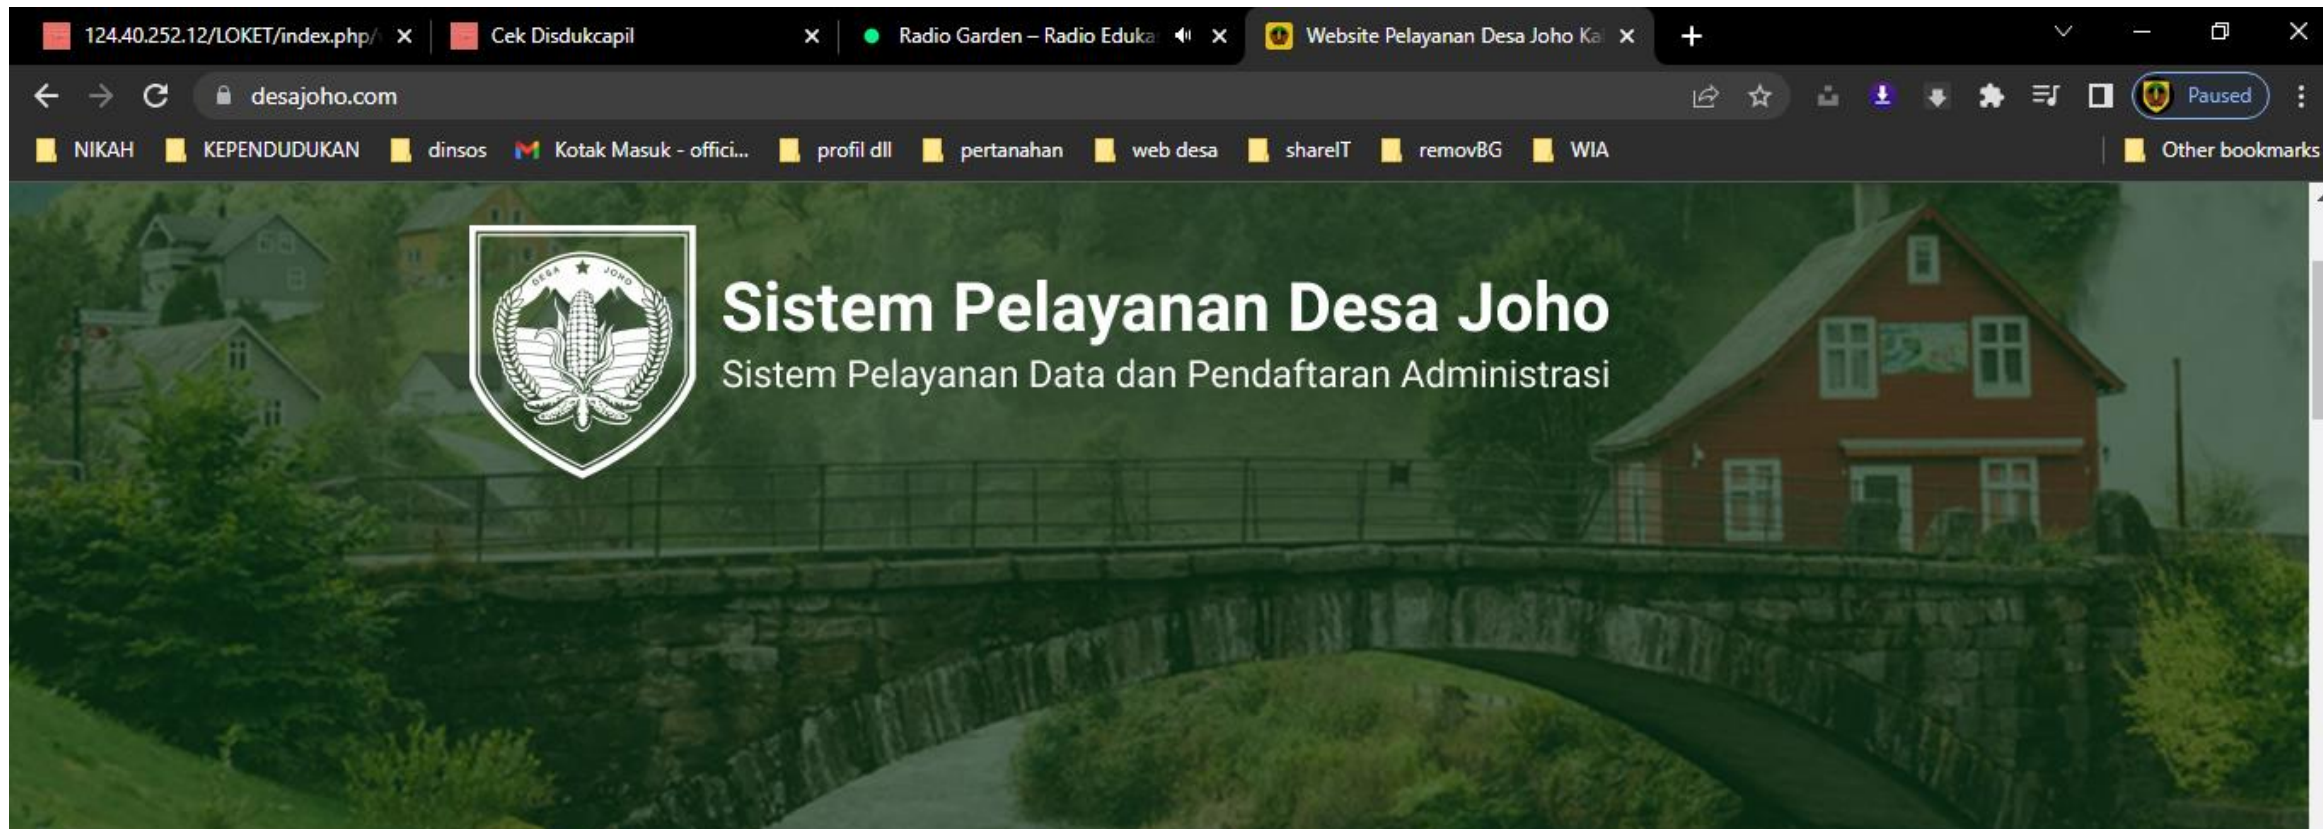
124.40.252.12/LOKET/index.php/ ×
Cek Disdukcapil ×
Radio Garden – Radio Eduka ×
Website Pelayanan Desa Joho Ka ×
+

desajoho.com

Paused

NIKAH
KEPENDUDUKAN
dinsos
Kotak Masuk - offici...
profil dll
pertanahan
web desa
shareIT
removBG
WIA
Other bookmarks

DESA JOHO

Sistem Pelayanan Desa Joho
Sistem Pelayanan Data dan Pendaftaran Administrasi